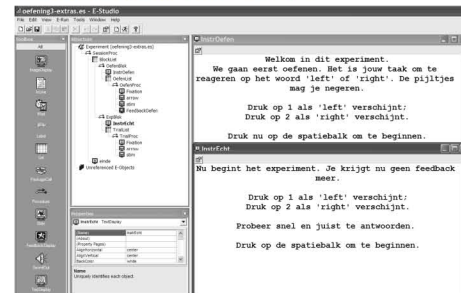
oefening3-extras.es - E-Studio

File Edit View E-Run Tools Window Help

Toolbox
All

Structure
Experiment (oefening3-extras.es)
SessionProc
BlockList
OefenBlok
InstrOefen
OefenList
OefenProc
Fixation
arrow
stim
FeedbackOefen
EchtBlok
InstrEcht
TrialList
TrialProc
Fixation
arrow
stim
einde
Unreferenced E-Objects

Properties
InstrEcht TextDisplay

| (Name) | InstrEcht |
|---|---|
| (About) | |
| (Property Pages) | |
| AlignHorizontal | center |
| AlignVertical | center |
| BackColor | white |

Name
Uniquely identifies each object.

InstrOefen

Welkom in dit experiment.
We gaan eerst oefenen. Het is jouw taak om te reageren op het woord 'left' of 'right'. De pijltjes mag je negeren.

Druk op 1 als 'left' verschijnt;
Druk op 2 als 'right' verschijnt.

Druk nu op de spatiebalk om te beginnen.

InstrEcht

Nu begint het experiment. Je krijgt nu geen feedback meer.

Druk op 1 als 'left' verschijnt;
Druk op 2 als 'right' verschijnt.

Probeer snel en juist te antwoorden.

Druk op de spatiebalk om te beginnen.